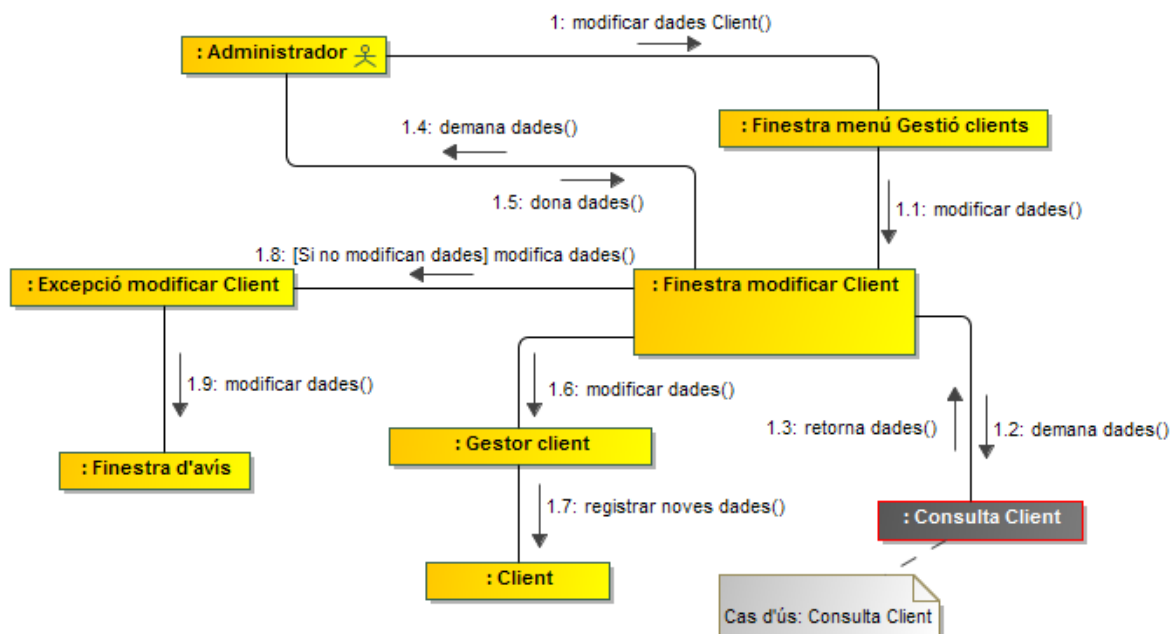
: Administrador

1: modificar dades Client()

: Finestra menú Gestió clients

1.4: demana dades()

1.5: dona dades()

1.1: modificar dades()

1.8: [Si no modifican dades] modifica dades()

: Excepció modificar Client

: Finestra modificar Client

1.9: modificar dades()

1.6: modificar dades()

1.3: retorna dades()

1.2: demana dades()

: Gestor client

: Finestra d'avís

1.7: registrar noves dades()

: Consulta Client

: Client

Cas d'ús: Consulta Client